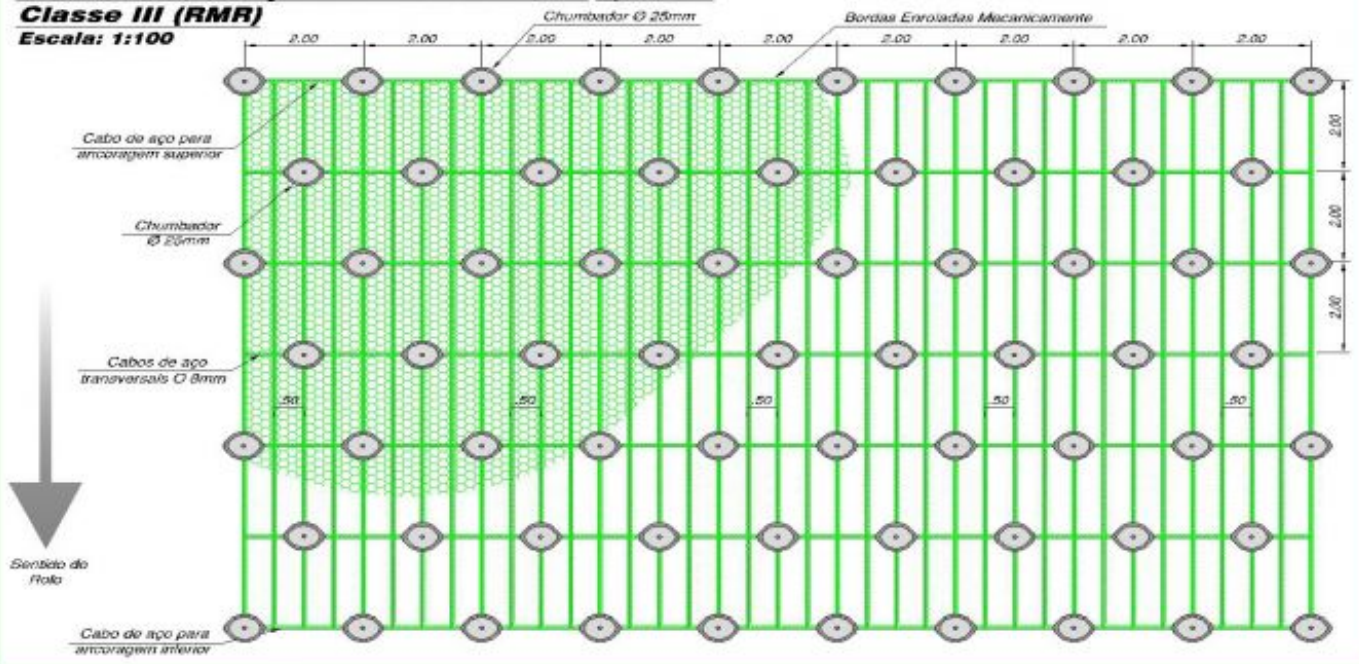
Classe III (RMR)
Escala: 1:100

Chumbador Ø 25mm

Bordas Enroladas Mecanicamente

2.00 2.00 2.00 2.00 2.00 2.00 2.00 2.00 2.00

2.00
2.00
2.00

Cabo de aço para ancoragem superior

Chumbador Ø 25mm

Cabos de aço transversais Ø 8mm

.50 .50 .50 .50 .50

Sentido do Rolo

Cabo de aço para ancoragem inferior